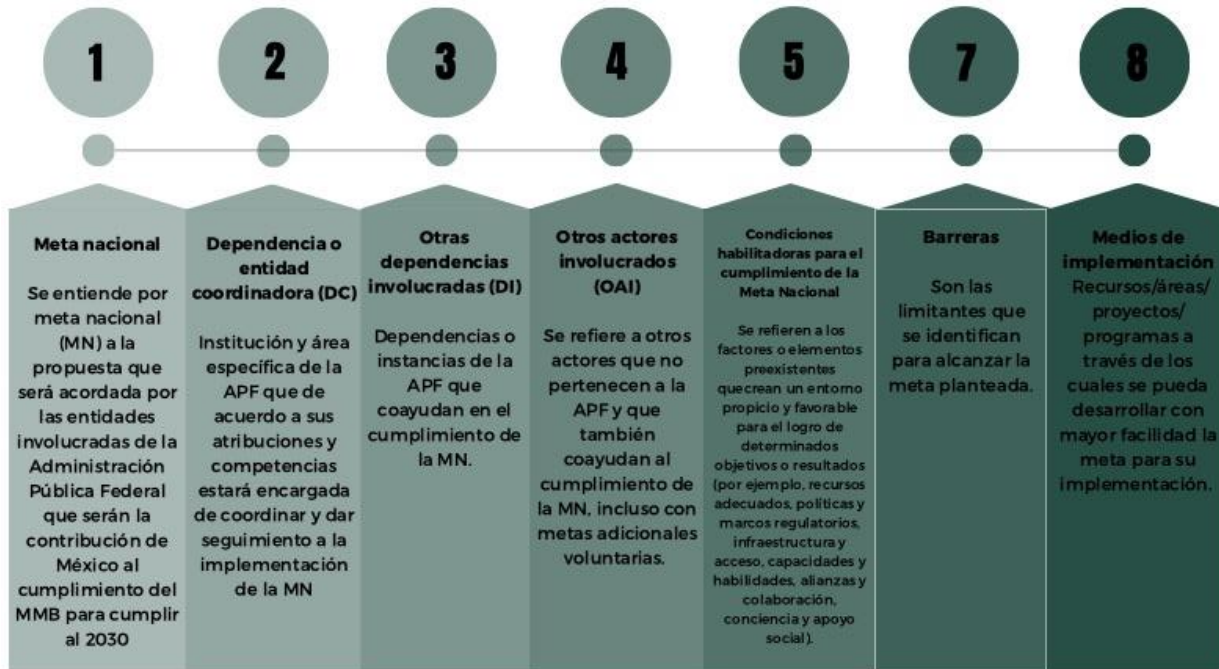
1

2

3

4

5

7

8

Meta nacional

Se entiende por meta nacional (MN) a la propuesta que será acordada por las entidades involucradas de la Administración Pública Federal que serán la contribución de México al cumplimiento del MMB para cumplir al 2030

Dependencia o entidad coordinadora (DC)

Institución y área específica de la APF que de acuerdo a sus atribuciones y competencias estará encargada de coordinar y dar seguimiento a la implementación de la MN

Otras dependencias involucradas (DI)

Dependencias o instancias de la APF que coayudan en el cumplimiento de la MN.

Otros actores involucrados (OAI)

Se refiere a otros actores que no pertenecen a la APF y que también coayudan al cumplimiento de la MN, incluso con metas adicionales voluntarias.

Condiciones habilitadoras para el cumplimiento de la Meta Nacional

Se refieren a los factores o elementos preexistentes quecrean un entorno propicio y favorable para el logro de determinados objetivos o resultados (por ejemplo, recursos adecuados, políticas y marcos regulatorios, infraestructura y acceso, capacidades y habilidades, alianzas y colaboración, conciencia y apoyo social).

Barreras

Son las limitantes que se identifican para alcanzar la meta planteada.

Medios de implementación

Recursos/áreas/ proyectos/ programas a través de los cuales se pueda desarrollar con mayor facilidad la meta para su implementación.